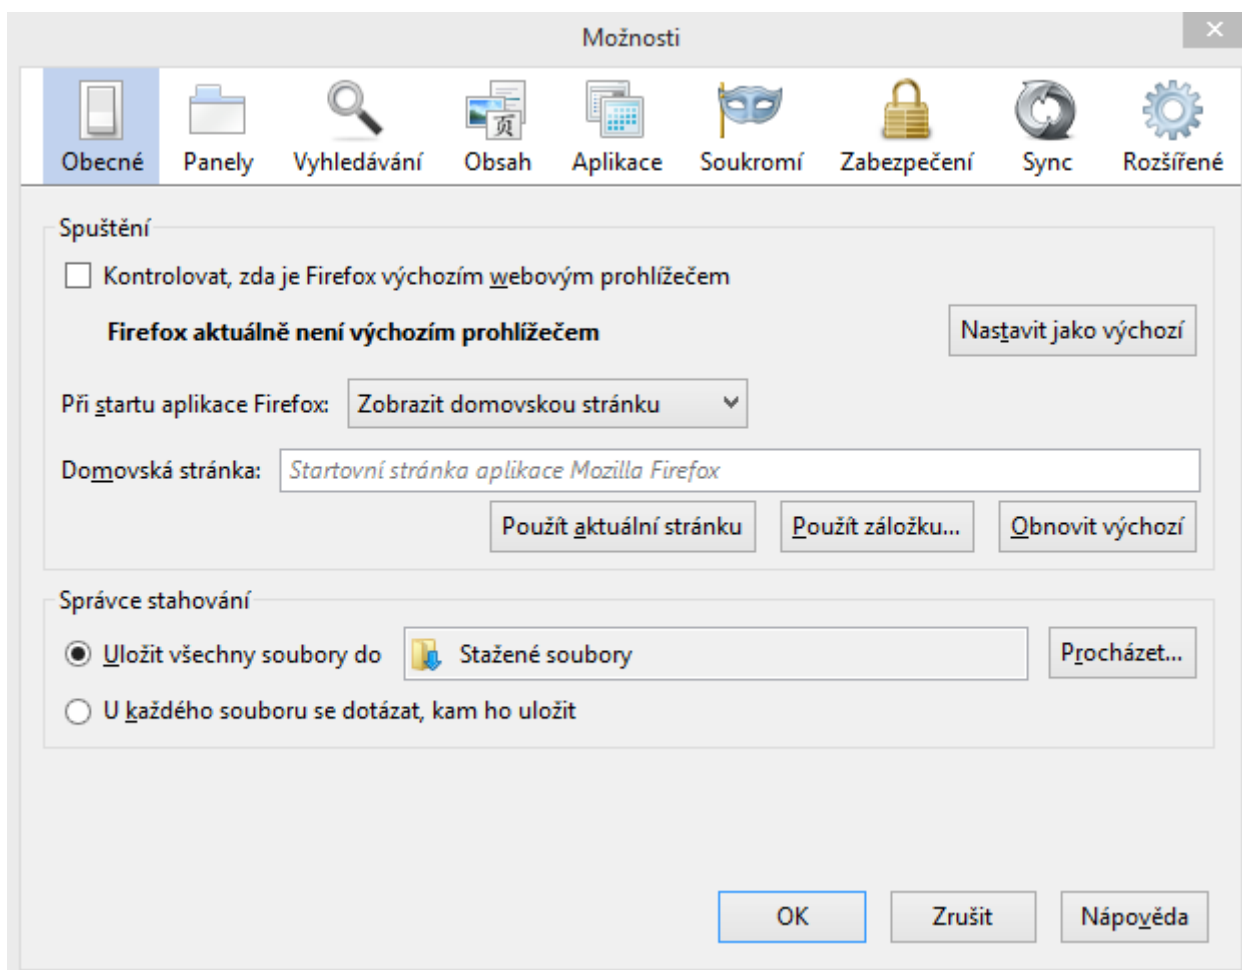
Možnosti

×

Obecné
Panely
Vyhledávání
Obsah
Aplikace
Soukromí
Zabezpečení
Sync
Rozšířené

Spuštění

Kontrolovat, zda je Firefox výchozím webovým prohlížečem

Firefox aktuálně není výchozím prohlížečem

Nastavit jako výchozí

Při startu aplikace Firefox: Zobrazit domovskou stránku

Domovská stránka: Startovní stránka aplikace Mozilla Firefox

Použít aktuální stránku
Použít záložku...
Obnovit výchozí

Správce stahování

Uložit všechny soubory do
Stažené soubory
Procházet...

U každého souboru se dotázat, kam ho uložit

OK
Zrušit
Nápověda